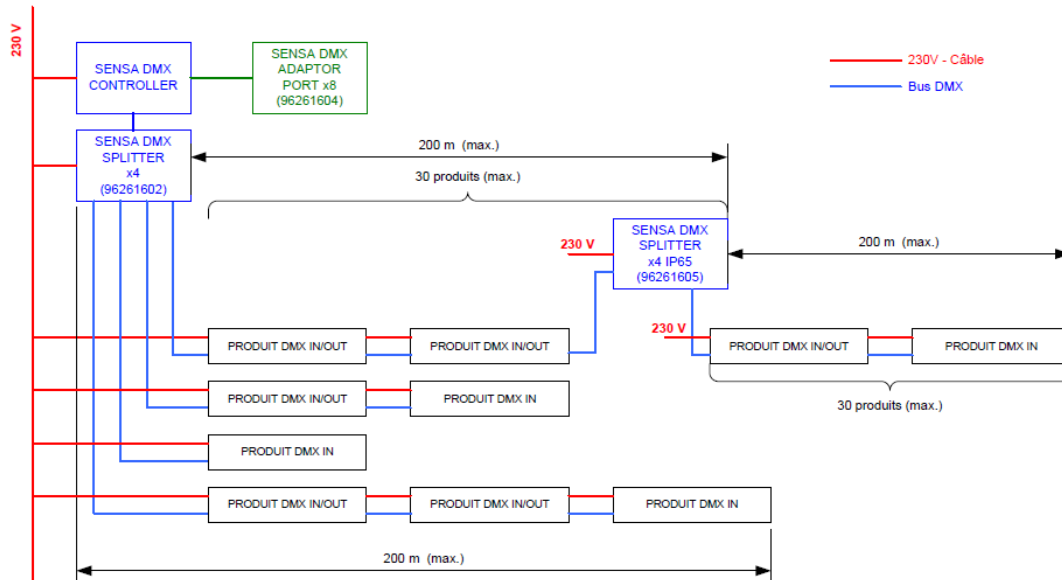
230 V

SENSA DMX CONTROLLER

SENSA DMX ADAPTOR PORT x8 (96261604)

230V - Câble

Bus DMX

SENSA DMX SPLITTER x4 (96261602)

200 m (max.)

30 produits (max.)

230 V

SENSA DMX SPLITTER x4 IP65 (96261605)

200 m (max.)

230 V

PRODUIT DMX IN/OUT

PRODUIT DMX IN/OUT

PRODUIT DMX IN/OUT

PRODUIT DMX IN

30 produits (max.)

PRODUIT DMX IN/OUT

PRODUIT DMX IN

PRODUIT DMX IN

PRODUIT DMX IN/OUT

PRODUIT DMX IN/OUT

PRODUIT DMX IN

200 m (max.)